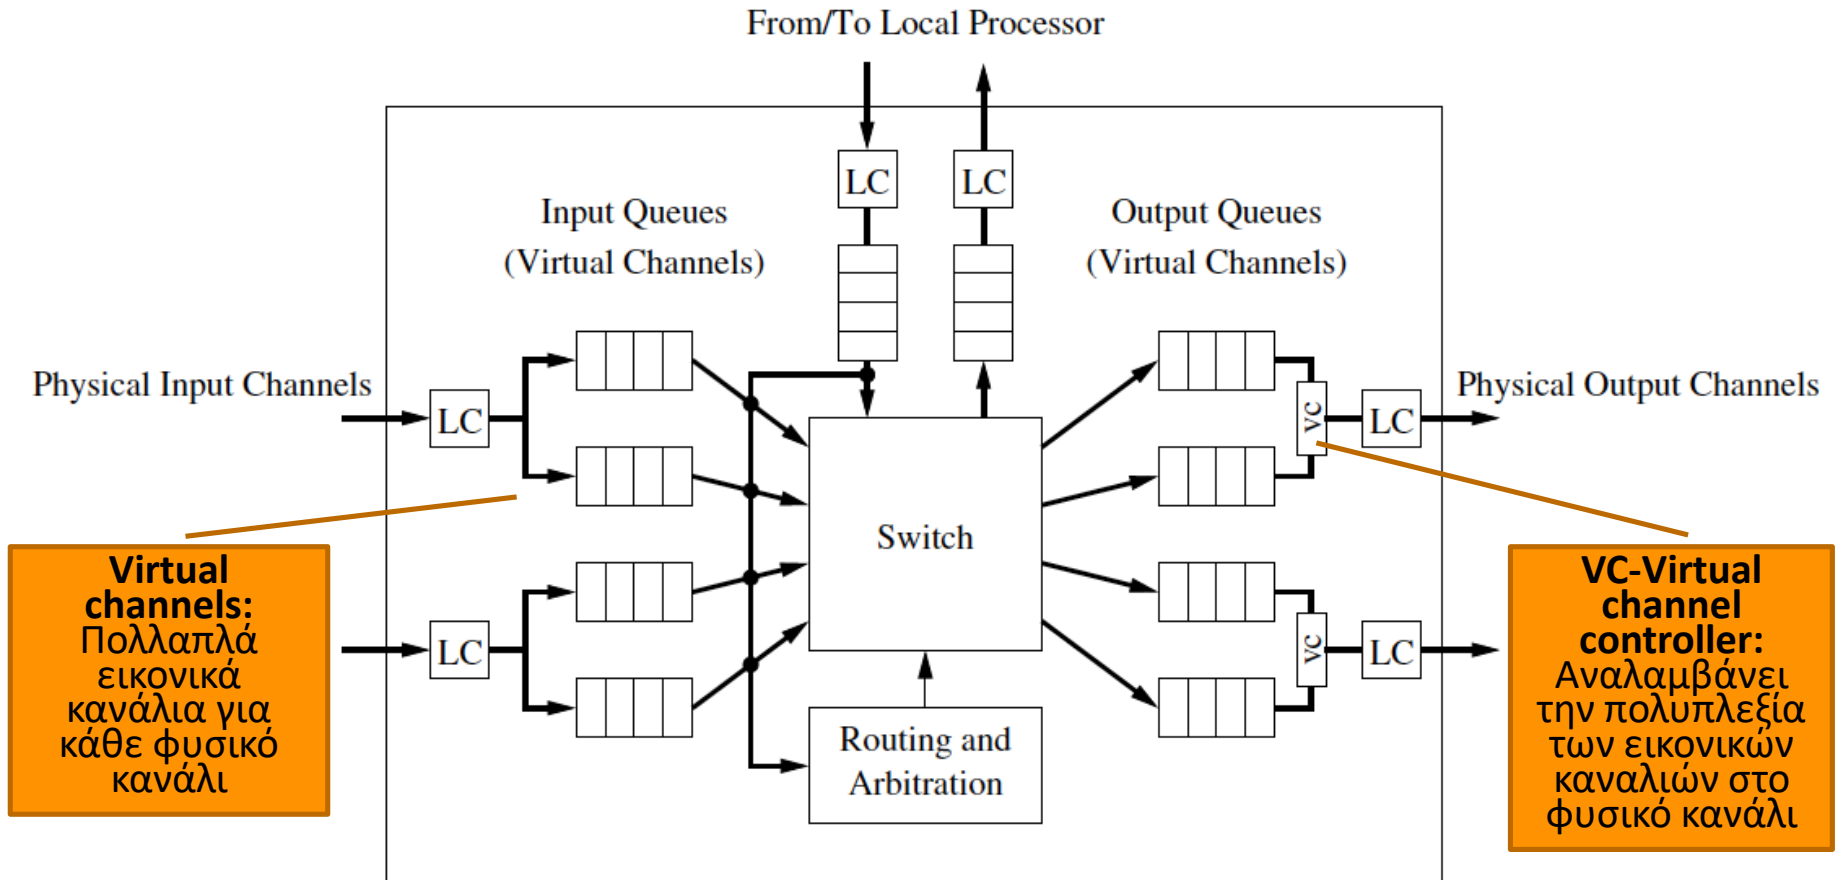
From/To Local Processor

LC

LC

Input Queues (Virtual Channels)

Output Queues (Virtual Channels)

Physical Input Channels

LC

Physical Output Channels

VC

LC

Switch

Virtual channels: Πολλαπλά εικονικά κανάλια για κάθε φυσικό κανάλι

LC

VC

LC

VC-Virtual channel controller: Αναλαμβάνει την πολυπλεξία των εικονικών καναλιών στο φυσικό κανάλι

Routing and Arbitration